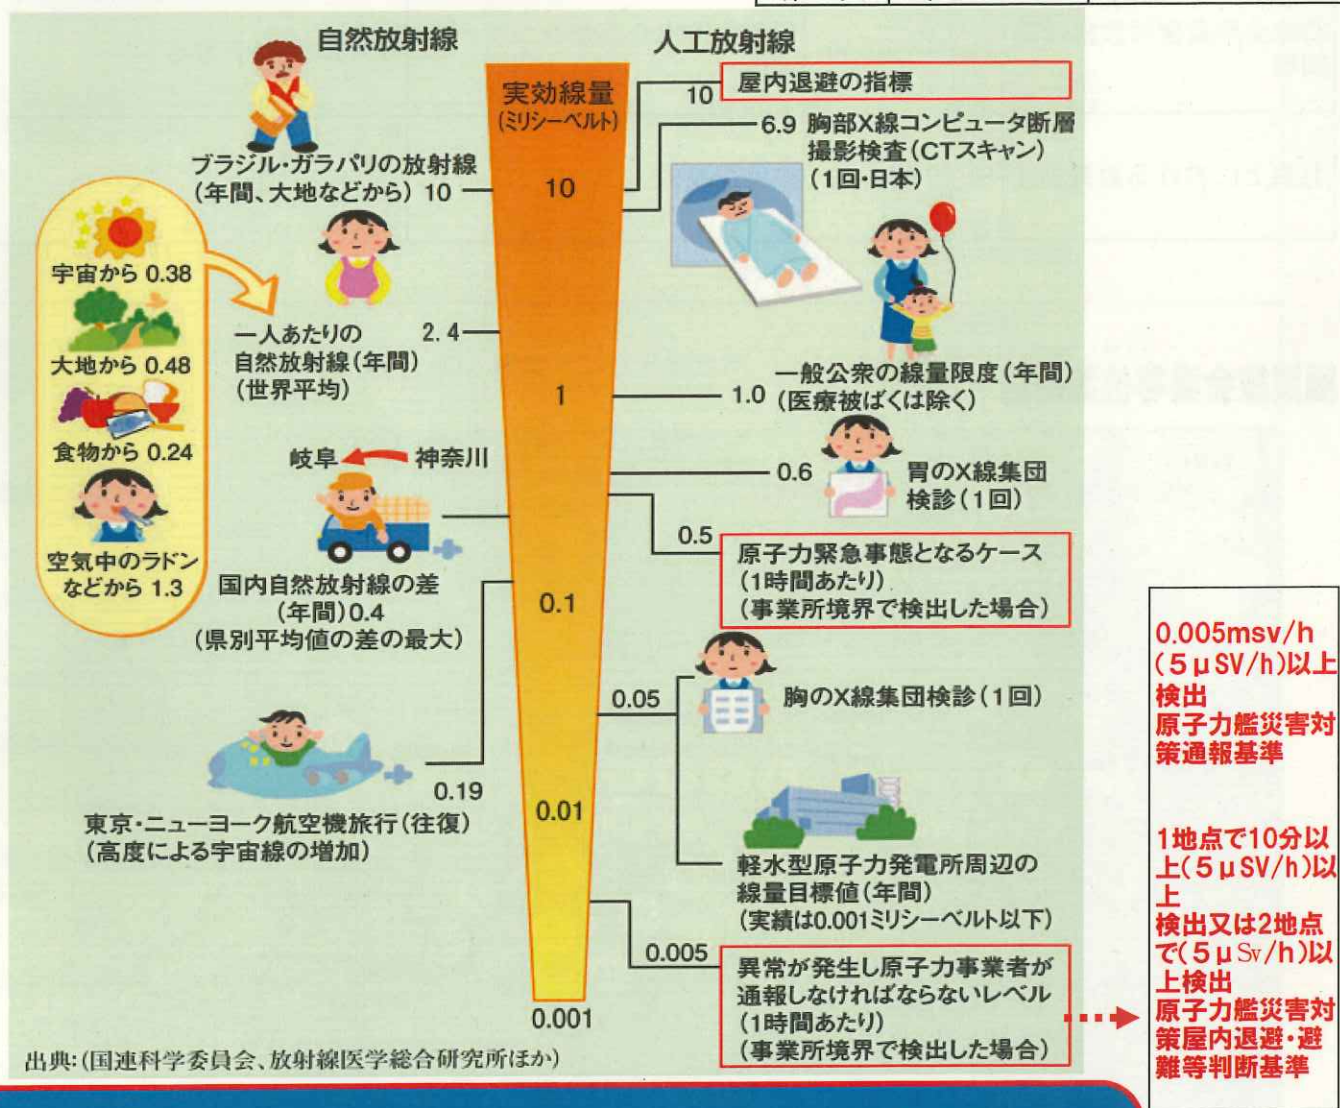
自然放射線

人工放射線

実効線量
(ミリシーベルト)

10
1
0.1
0.01
0.001

ブラジル・ガラパリの放射線
(年間、大地などから) 10

宇宙から 0.38
大地から 0.48
食物から 0.24
空気中のラドンなどから 1.3

一人あたりの自然放射線(年間)
(世界平均) 2.4

岐阜 神奈川

国内自然放射線の差
(年間) 0.4
(県別平均値の差の最大)

0.19
東京・ニューヨーク航空機旅行(往復)
(高度による宇宙線の増加)

10 屋内退避の指標

6.9 胸部X線コンピュータ断層撮影検査(CTスキャン)
(1回・日本)

1.0 一般公衆の線量限度(年間)
(医療被ばくは除く)

0.6 胃のX線集団検診(1回)

0.5 原子力緊急事態となるケース
(1時間あたり)
(事業所境界で検出した場合)

0.05 胸のX線集団検診(1回)

軽水型原子力発電所周辺の線量目標値(年間)
(実績は0.001ミリシーベルト以下)

0.005 異常が発生し原子力事業者が通報しなければならないレベル
(1時間あたり)
(事業所境界で検出した場合)

出典:(国連科学委員会、放射線医学総合研究所ほか)

0.005msv/h
(5μSV/h)以上検出
原子力艦災害対策通報基準

1地点で10分以上(5μSV/h)以上
検出又は2地点で(5μSv/h)以上検出
原子力艦災害対策屋内退避・避難等判断基準